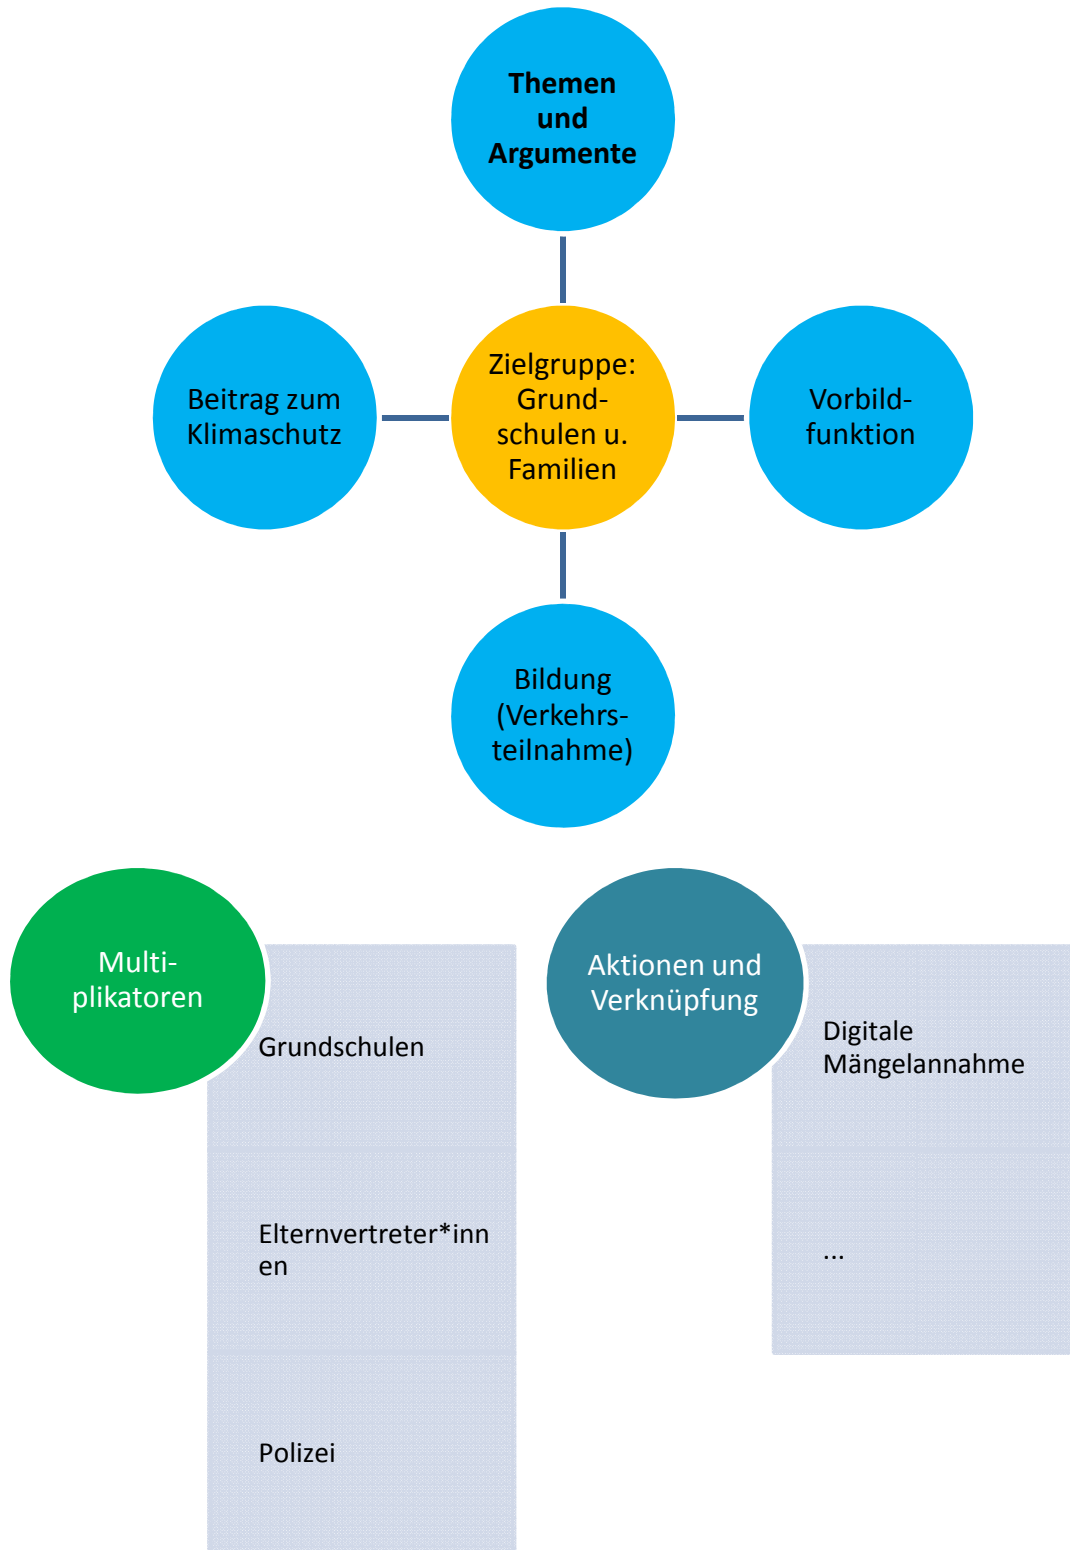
Themen und Argumente

Beitrag zum Klimaschutz

Zielgruppe: Grundschulen u. Familien

Vorbildfunktion

Bildung (Verkehrsteilnahme)

Multiplikatoren

Grundschulen

Elternvertreter*innen

Polizei

Aktionen und Verknüpfung

Digitale Mängelannahme

...